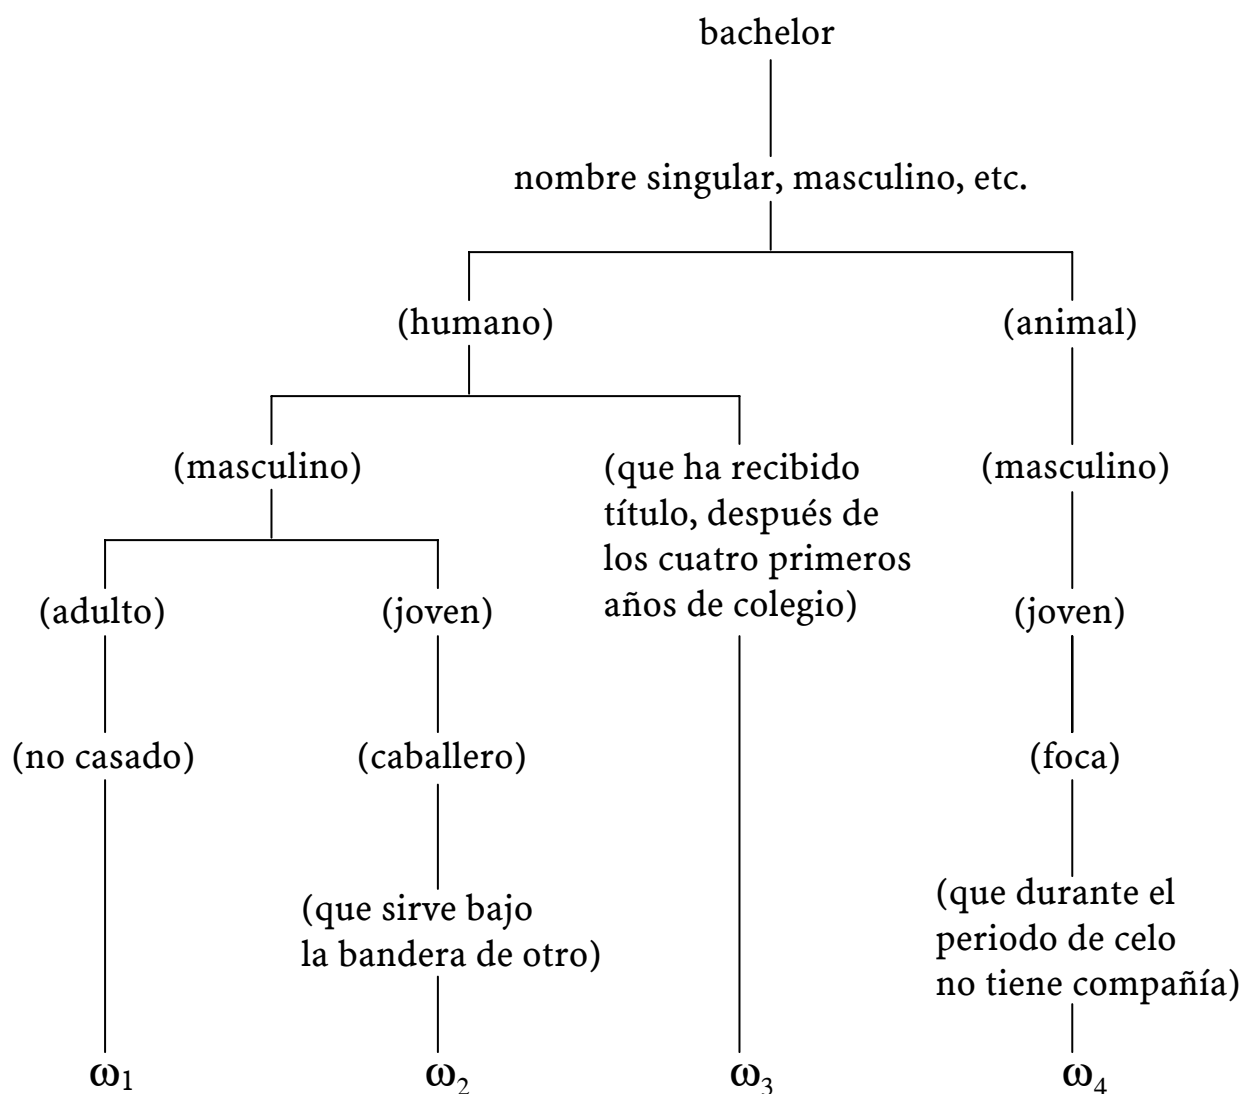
bachelor

nombre singular, masculino, etc.

(humano)

(animal)

(masculino)

(que ha recibido título, después de los cuatro primeros años de colegio)

(masculino)

(adulto)

(joven)

(joven)

(no casado)

(caballero)

(foca)

(que sirve bajo la bandera de otro)

(que durante el periodo de celo no tiene compañía)

$\omega_1$ $\omega_2$ $\omega_3$ $\omega_4$